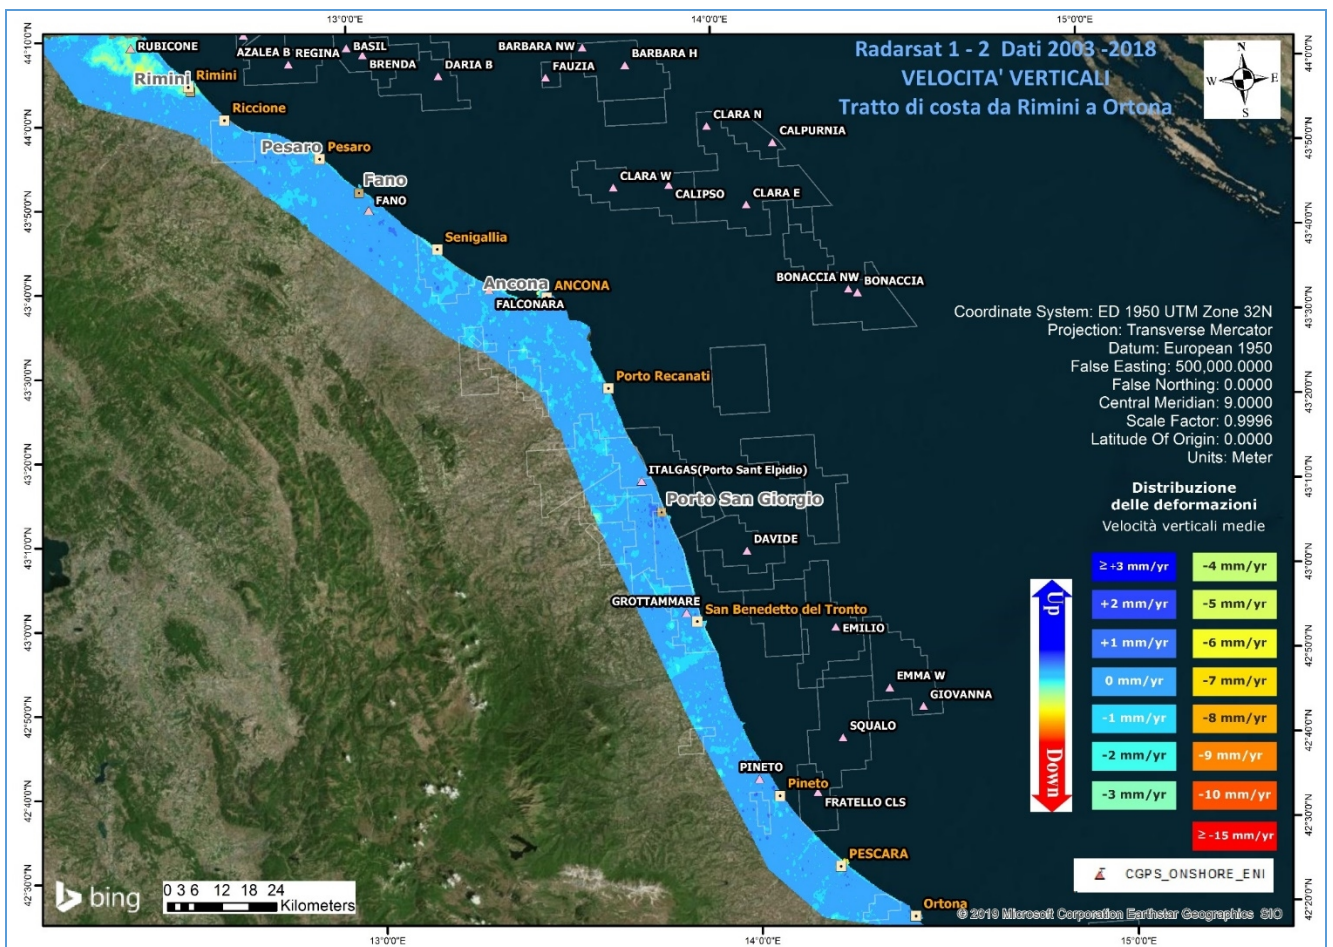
13°0'0"E
14°0'0"E
15°0'0"E

Radarsat 1 - 2 Dati 2003 -2018
VELOCITA' VERTICALI
Tratto di costa da Rimini a Ortona

N
W E
S

RUBICONE
AZALEA B
REGINA
BASIL
BRENDA
DARIA B
BARBARA NW
FAUZIA
BARBARA H
Rimini
Rimini
Riccione
CLARA N
CALPURNIA
Pesaro
Pesaro
Fano
FANO
CLARA W
CALIPSO
CLARA E
Senigallia
BONACCIA NW
BONACCIA
Ancona
ANCONA
FALCONARA
Porto Recanati
ITALGAS(Porto Sant Elpidio)
Porto San Giorgio
DAVIDE
GROTTAMMARE
San Benedetto del Tronto
EMILIO
EMMA W
GIOVANNA
SQUALO
PINETO
Pineto
FRATELLO CLS
PESCARA
Ortona

Coordinate System: ED 1950 UTM Zone 32N
Projection: Transverse Mercator
Datum: European 1950
False Easting: 500,000.0000
False Northing: 0.0000
Central Meridian: 9.0000
Scale Factor: 0.9996
Latitude Of Origin: 0.0000
Units: Meter

Distribuzione
delle deformazioni
Velocità verticali medie

Up
Down

| | |
|---|---|
| ≥ +3 mm/yr | -4 mm/yr |
| +2 mm/yr | -5 mm/yr |
| +1 mm/yr | -6 mm/yr |
| 0 mm/yr | -7 mm/yr |
| -1 mm/yr | -8 mm/yr |
| -2 mm/yr | -9 mm/yr |
| -3 mm/yr | -10 mm/yr |
| | ≥ -15 mm/yr |

CGPS_ONSHORE_ENI

bing
0 3 6 12 18 24 Kilometers
© 2019 Microsoft Corporation Earthstar Geographics SIO

44°10'0"N
44°0'0"N
43°50'0"N
43°40'0"N
43°30'0"N
43°20'0"N
43°10'0"N
43°0'0"N
42°50'0"N
42°40'0"N
42°30'0"N
44°0'0"N
43°50'0"N
43°40'0"N
43°30'0"N
43°20'0"N
43°10'0"N
43°0'0"N
42°50'0"N
42°40'0"N
42°30'0"N
42°20'0"N